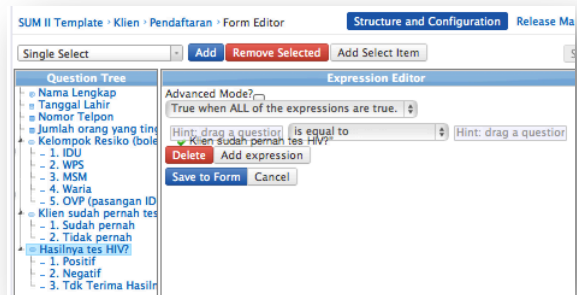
SUM II Template › Klien › Pendaftaran › Form Editor

Structure and Configuration

Release Ma

Single Select

Add

Remove Selected

Add Select Item

Question Tree

Nama Lengkap
Tanggal Lahir
Nomor Telpon
Jumlah orang yang ting
Kelompok Resiko (bole
1. IDU
2. WPS
3. MSM
4. Waria
5. OVP (pasangan ID
Klien sudah pernah tes
1. Sudah pernah
2. Tidak pernah
Hasilnya tes HIV?
1. Positif
2. Negatif
3. Tdk Terima Hasiln

Expression Editor

Advanced Mode?

True when ALL of the expressions are true.

Hint: drag a questio

is equal to

Hint: drag a questio

Klien sudah pernah tes HIV?

Delete

Add expression

Save to Form

Cancel